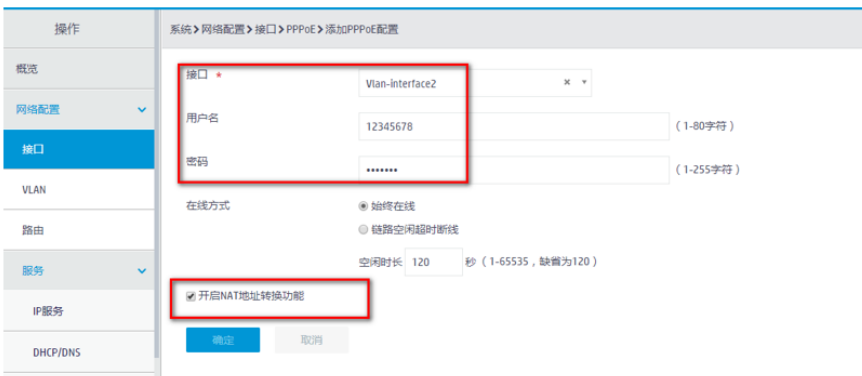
操作

概览

网络配置

接口

VLAN

路由

服务

IP服务

DHCP/DNS

系统 > 网络配置 > 接口 > PPPoE > 添加PPPoE配置

接口 *

Vlan-interface2

用户名

12345678

(1-80字符)

密码

•••••••

(1-255字符)

在线方式

始终在线

链路空闲超时断线

空闲时长 120 秒 (1-65535，缺省为120)

开启NAT地址转换功能

确定

取消